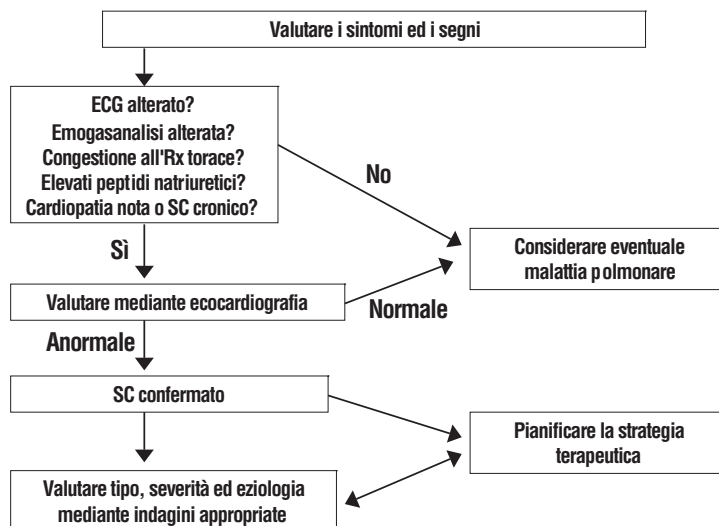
Valutare i sintomi ed i segni

ECG alterato?
Emogasanalisi alterata?
Congestione all'Rx torace?
Elevati peptidi natriuretici?
Cardiopatia nota o SC cronico?

No

Sì

Considerare eventuale malattia polmonare

Valutare mediante ecocardiografia

Normale

Anormale

SC confermato

Pianificare la strategia terapeutica

Valutare tipo, severità ed eziologia mediante indagini appropriate